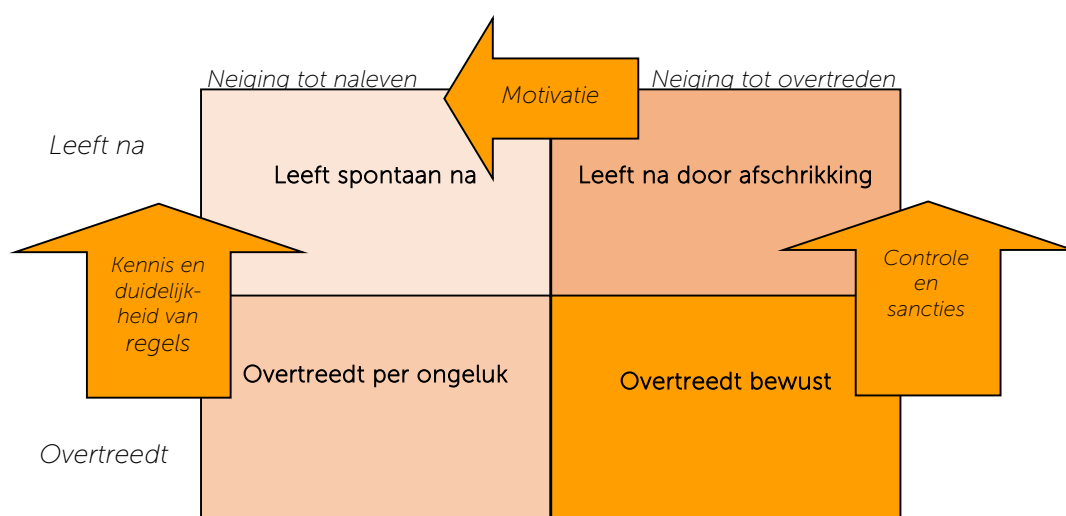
Neiging tot naleven

Motivatie

Neiging tot overtreden

Leeft na

Leeft spontaan na

Leeft na door afschrikking

Kennis en duidelijkheid van regels

Controle en sancties

Overtreedt per ongeluk

Overtreedt bewust

Overtreedt